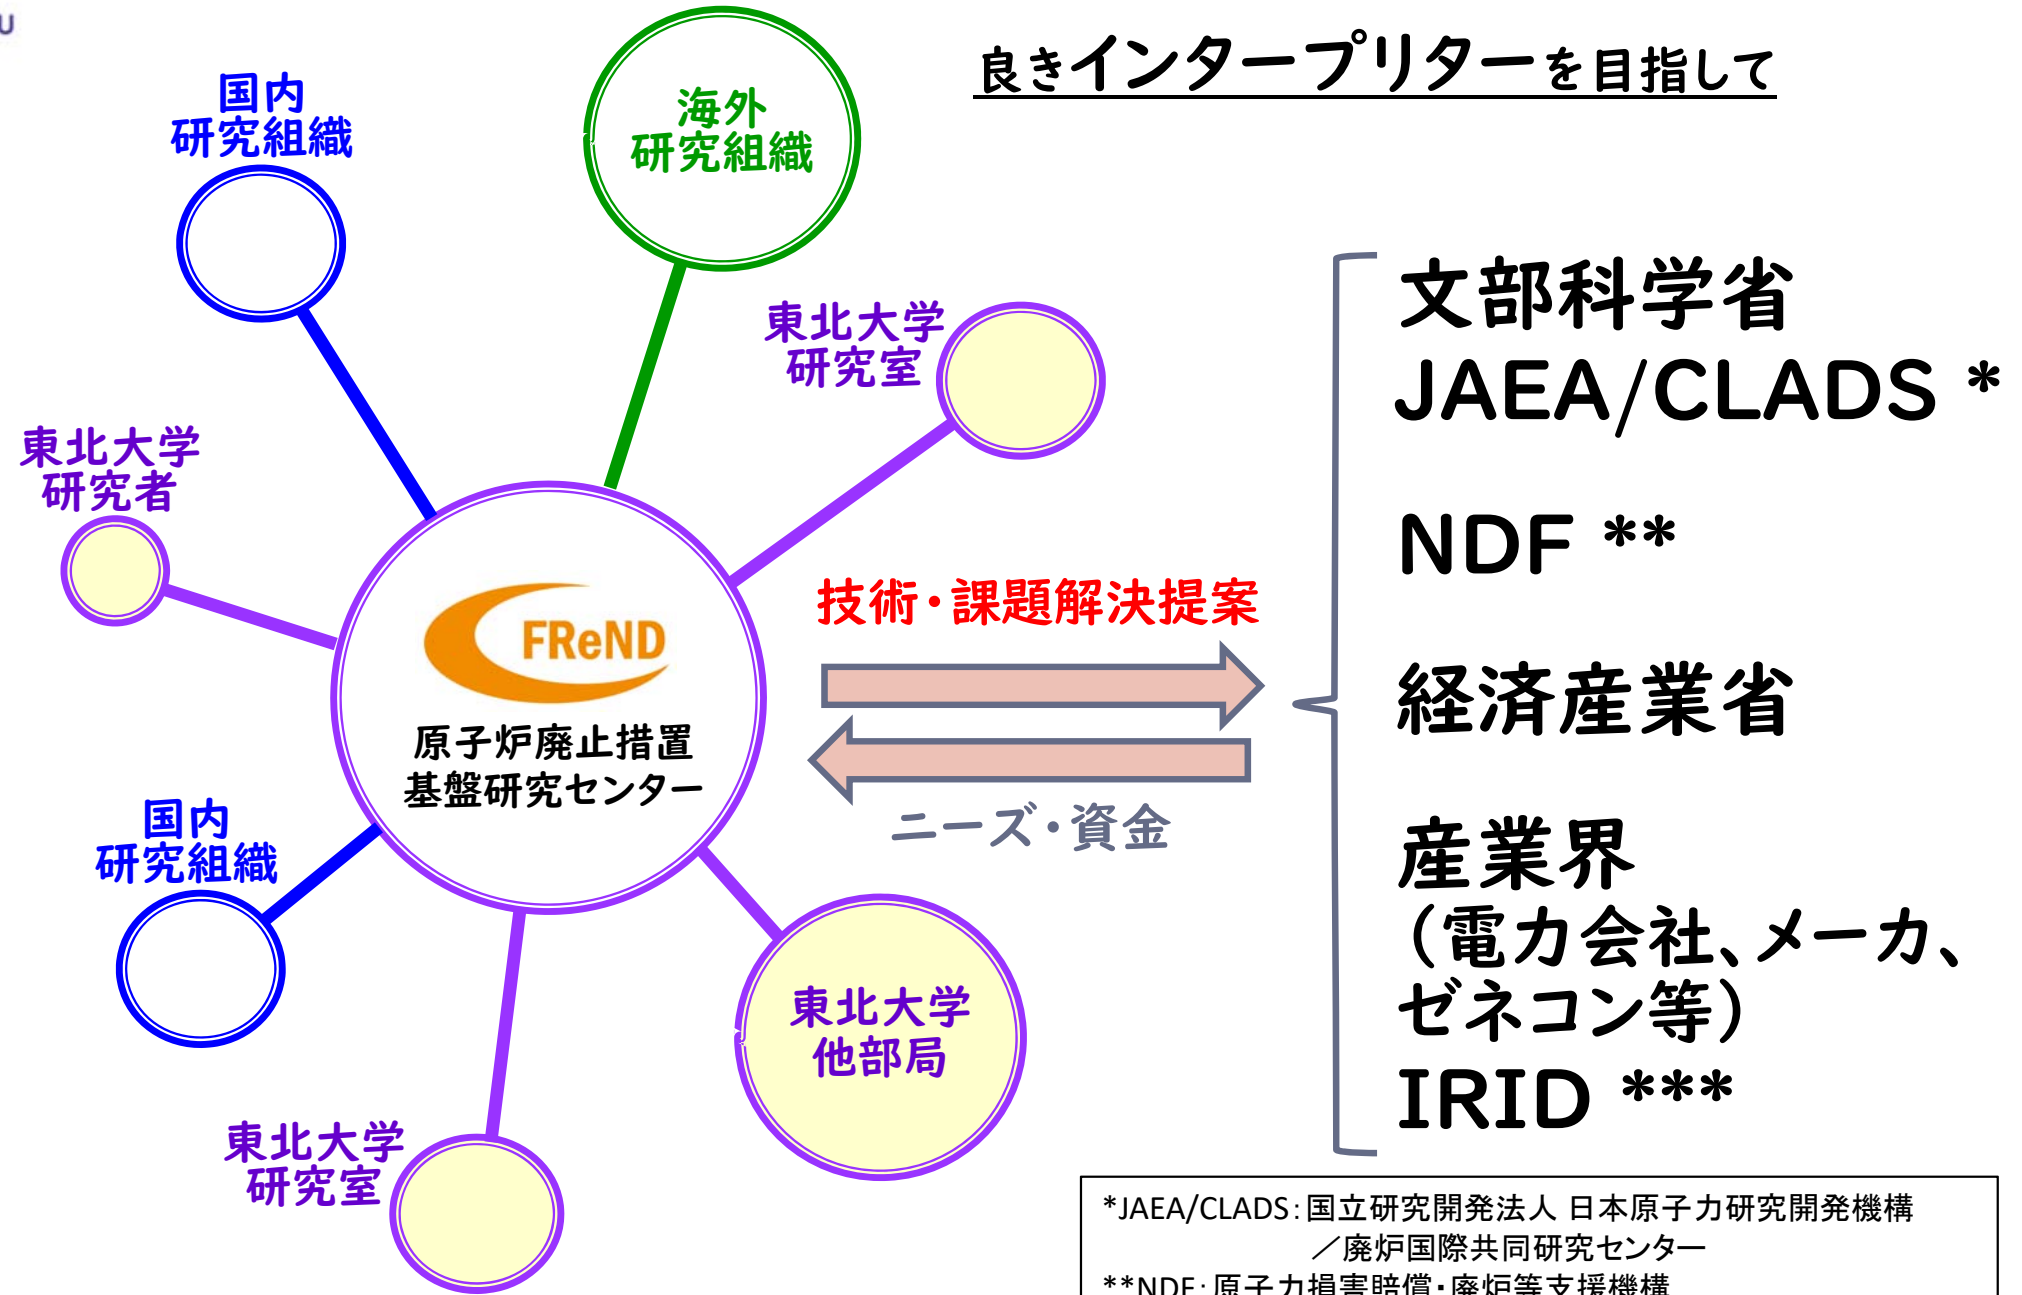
良きインタープリターを目指して

国内
研究組織

海外
研究組織

東北大学
研究室

東北大学
研究者

FReND
原子炉廃止措置
基盤研究センター

国内
研究組織

東北大学
研究室

東北大学
他部局

技術・課題解決提案

ニーズ・資金

文部科学省
JAEA/CLADS *
NDF **
経済産業省
産業界
（電力会社、メーカ、ゼネコン等）
IRID ***

*JAEA/CLADS：国立研究開発法人 日本原子力研究開発機構
／廃炉国際共同研究センター
**NDF：原子力損害賠償・廃炉等支援機構